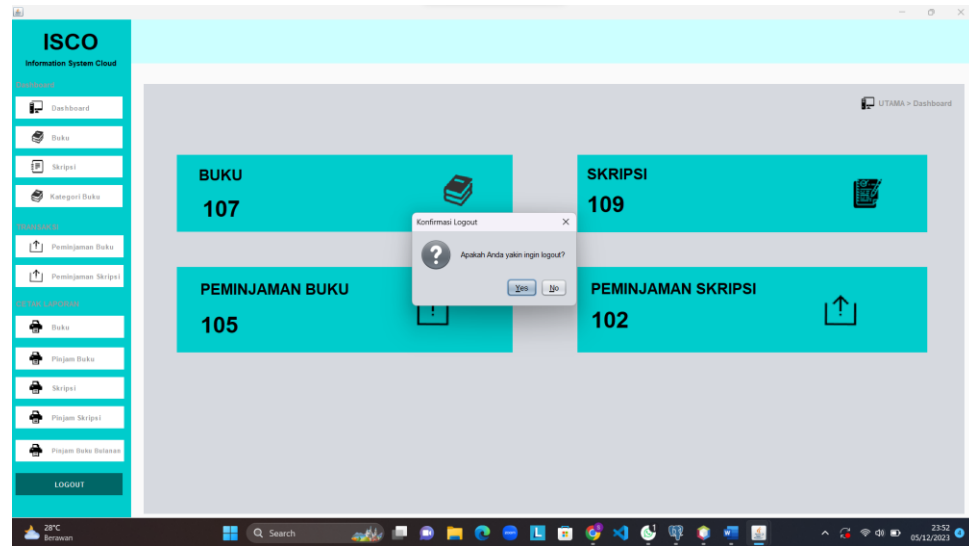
ISCO
Information System Cloud

Dashboard
Dashboard
Buku
Skripsi
Kategori Buku
TRANSAKSI
Peminjaman Buku
Peminjaman Skripsi
CETAK LAPORAN
Buku
Pinjam Buku
Skripsi
Pinjam Skripsi
Pinjam Buku Bulanan
LOGOUT

UTAMA > Dashboard

BUKU
107

SKRIPSI
109

PEMINJAMAN BUKU
105

PEMINJAMAN SKRIPSI
102

Konfirmasi Logout
Apakah Anda yakin ingin logout?
Yes
No

28°C
Berawan
Search
23:52
05/12/2023